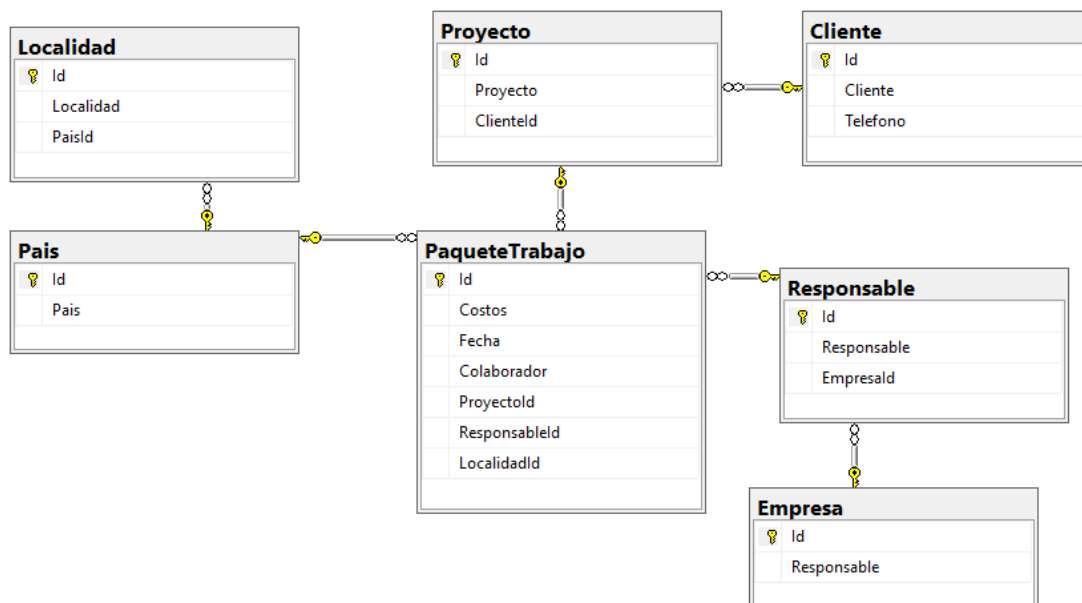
Localidad

| Id |
|---|
| Localidad |
| PaisId |

Proyecto

| Id |
|---|
| Proyecto |
| ClienteId |

Cliente

| Id |
|---|
| Cliente |
| Telefono |

Pais

| Id |
|---|
| Pais |

PaqueteTrabajo

| Id |
|---|
| Costos |
| Fecha |
| Colaborador |
| ProyectoId |
| ResponsableId |
| LocalidadId |

Responsable

| Id |
|---|
| Responsable |
| EmpresaId |

Empresa

| Id |
|---|
| Responsable |